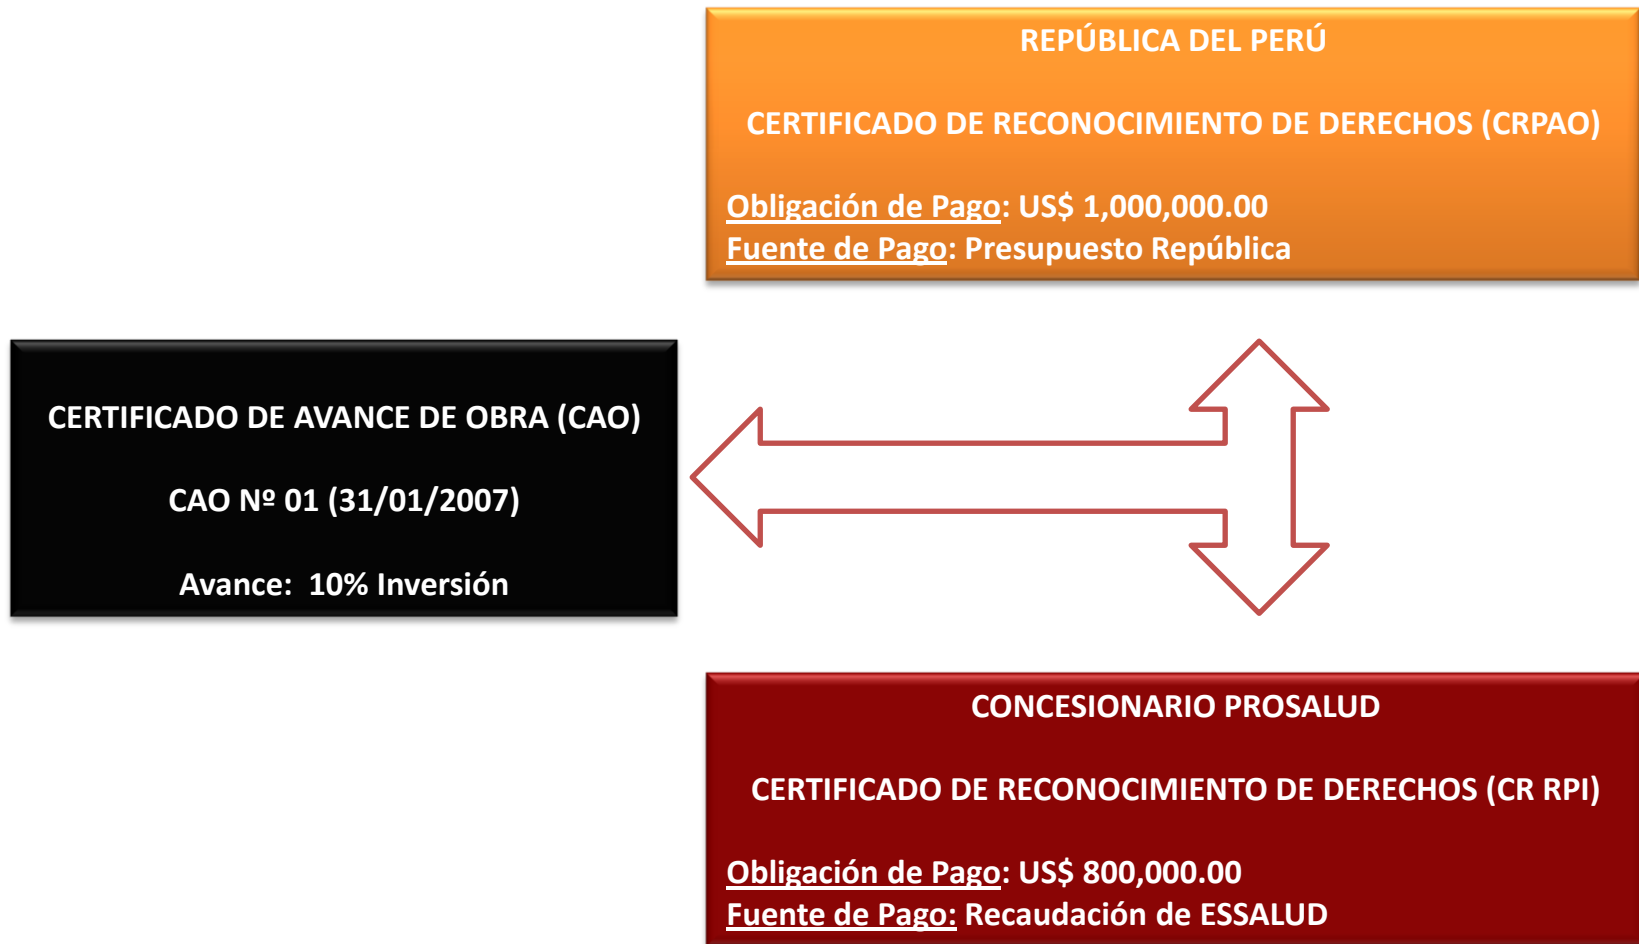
REPÚBLICA DEL PERÚ

CERTIFICADO DE RECONOCIMIENTO DE DERECHOS (CRPAO)

Obligación de Pago: US$ 1,000,000.00
Fuente de Pago: Presupuesto República

CERTIFICADO DE AVANCE DE OBRA (CAO)

CAO Nº 01 (31/01/2007)

Avance: 10% Inversión

CONCESIONARIO PROSALUD

CERTIFICADO DE RECONOCIMIENTO DE DERECHOS (CR RPI)

Obligación de Pago: US$ 800,000.00
Fuente de Pago: Recaudación de ESSALUD